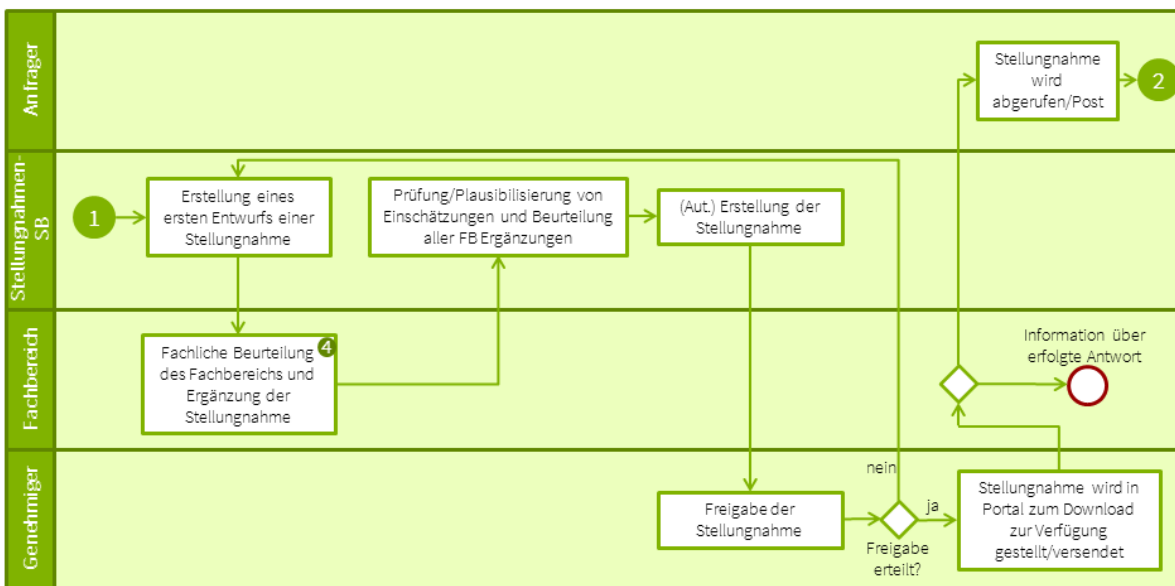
Anfrager

Stellungnahme wird abgerufen/Post

2

Stellungnahmen-SB

1

Erstellung eines ersten Entwurfs einer Stellungnahme

Prüfung/Plausibilisierung von Einschätzungen und Beurteilung aller FB Ergänzungen

(Aut.) Erstellung der Stellungnahme

Fachbereich

Fachliche Beurteilung des Fachbereichs und Ergänzung der Stellungnahme

4

Information über erfolgte Antwort

Genehmiger

nein

Freigabe der Stellungnahme

ja

Freigabe erteilt?

Stellungnahme wird in Portal zum Download zur Verfügung gestellt/versendet